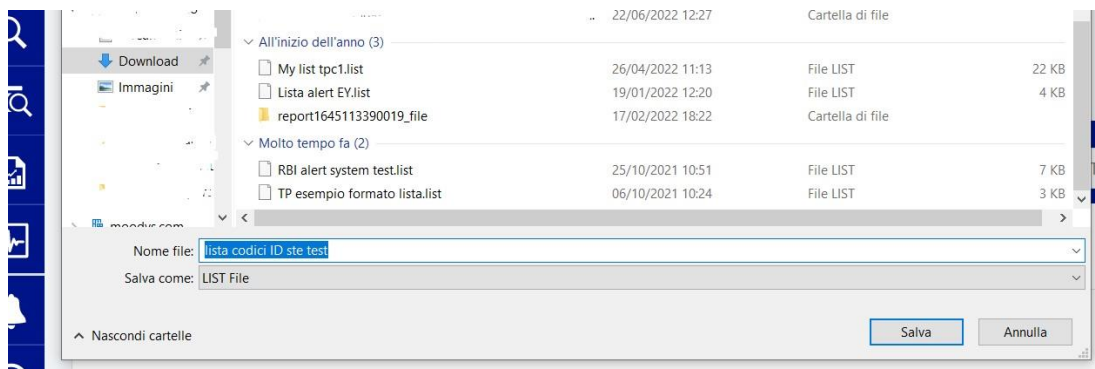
22/06/2022 12:27 Cartella di file

Download
Immagini
moodys.com

All'inizio dell'anno (3)

| | | | |
|---|---|---|---|
| My list tpc1.list | 26/04/2022 11:13 | File LIST | 22 KB |
| Lista alert EY.list | 19/01/2022 12:20 | File LIST | 4 KB |
| report1645113390019_file | 17/02/2022 18:22 | Cartella di file | |

Molto tempo fa (2)

| | | | |
|---|---|---|---|
| RBI alert system test.list | 25/10/2021 10:51 | File LIST | 7 KB |
| TP esempio formato lista.list | 06/10/2021 10:24 | File LIST | 3 KB |

Nome file: lista codici ID ste test
Salva come: LIST File

Nascondi cartelle

Salva
Annulla